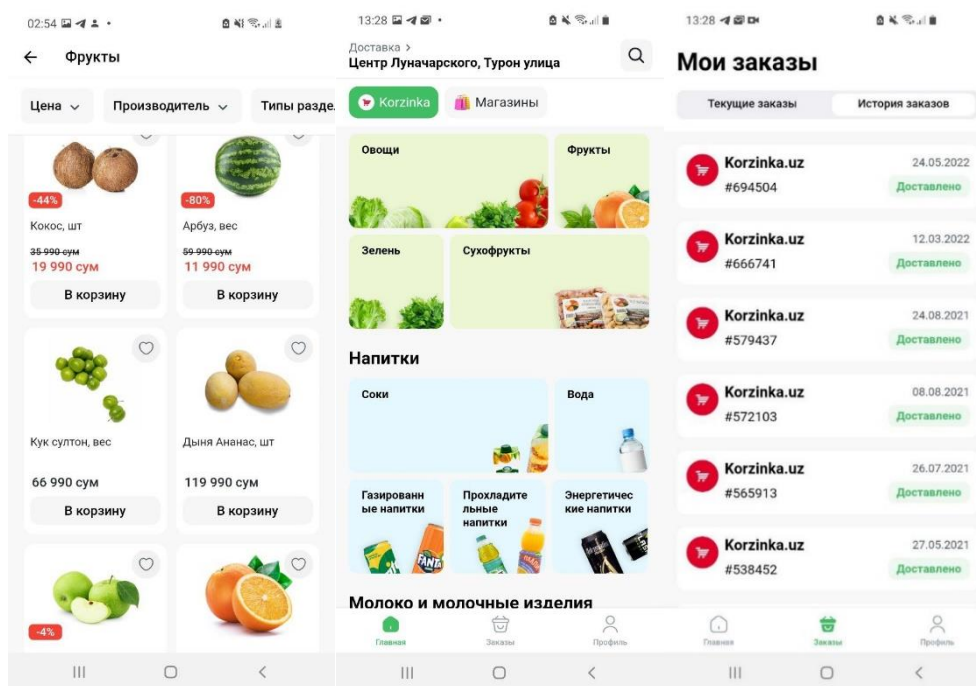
02:54

Фрукты

Цена
Производитель
Типы разде

-44%
Кокос, шт
35 990 сум
19 990 сум
В корзину

-80%
Арбуз, вес
59 990 сум
11 990 сум
В корзину

Кук султон, вес
66 990 сум
В корзину

Дыня Ананас, шт
119 990 сум
В корзину

-4%

13:28

Доставка >
Центр Луначарского, Турон улица

Korzinka
Магазины

Овощи
Фрукты
Зелень
Сухофрукты

Напитки

Соки
Вода
Газированные напитки
Прохладительные напитки
Энергетические напитки

Молоко и молочные изделия

Главная
Заказы
Профиль

13:28

Мои заказы

Текущие заказы
История заказов

Korzinka.uz
#694504
24.05.2022
Доставлено

Korzinka.uz
#666741
12.03.2022
Доставлено

Korzinka.uz
#579437
24.08.2021
Доставлено

Korzinka.uz
#572103
08.08.2021
Доставлено

Korzinka.uz
#565913
26.07.2021
Доставлено

Korzinka.uz
#538452
27.05.2021
Доставлено

Главная
Заказы
Профиль